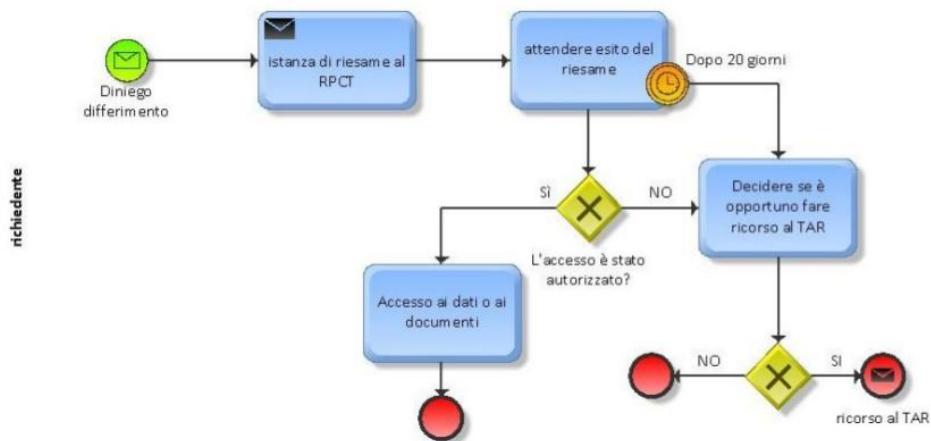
richiedente

Diniego differimento

istanza di riesame al RPCT

attendere esito del riesame

Dopo 20 giorni

SÌ

NO

L'accesso è stato autorizzato?

Decidere se è opportuno fare ricorso al TAR

Accesso ai dati o ai documenti

NO

SI

ricorso al TAR